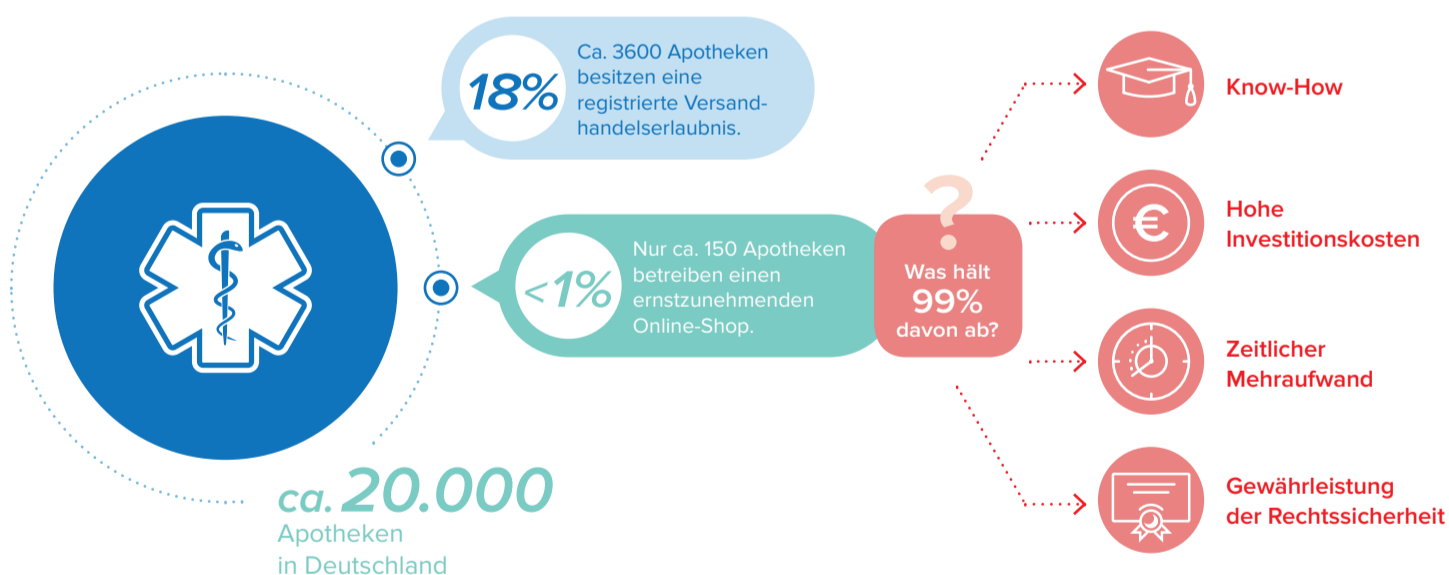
18%

Ca. 3600 Apotheken besitzen eine registrierte Versandhandelserlaubnis.

<1%

Nur ca. 150 Apotheken betreiben einen ernstzunehmenden Online-Shop.

?

Was hält 99% davon ab?

Know-How

€

Hohe Investitionskosten

Zeitlicher Mehraufwand

Gewährleistung der Rechtssicherheit

ca. 20.000

Apotheken in Deutschland